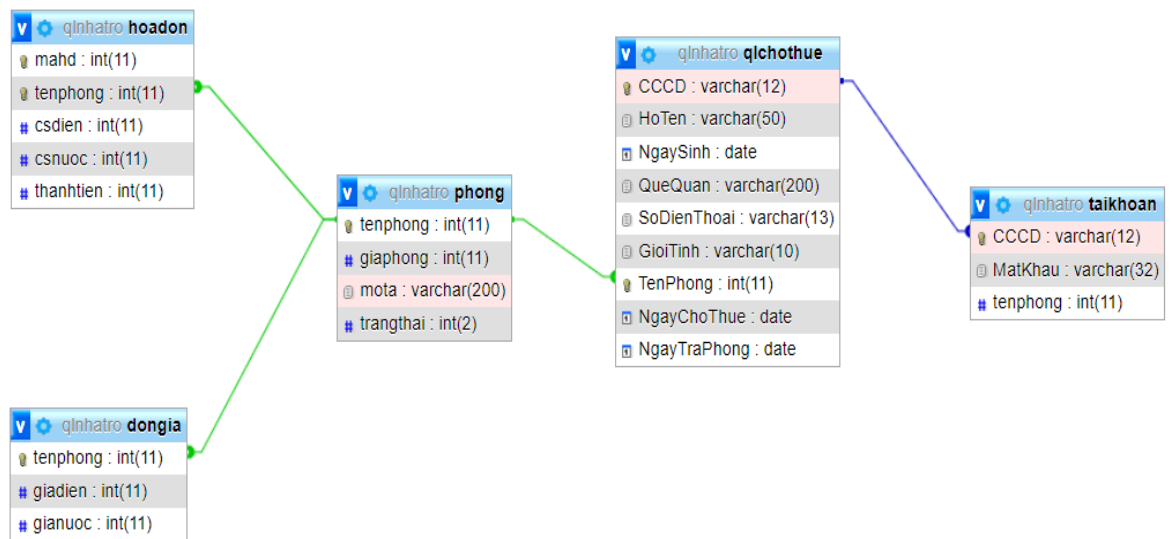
qlnhatro hoadon
mahd : int(11)
tenphong : int(11)
csdien : int(11)
csnuoc : int(11)
thanhtien : int(11)

qlnhatro dongia
tenphong : int(11)
giadien : int(11)
gianuoc : int(11)

qlnhatro phong
tenphong : int(11)
giaphong : int(11)
mota : varchar(200)
trangthai : int(2)

qlnhatro qlchothue
CCCD : varchar(12)
HoTen : varchar(50)
NgaySinh : date
QueQuan : varchar(200)
SoDienThoai : varchar(13)
GioiTinh : varchar(10)
TenPhong : int(11)
NgayChoThue : date
NgayTraPhong : date

qlnhatro taikhoan
CCCD : varchar(12)
MatKhau : varchar(32)
tenphong : int(11)